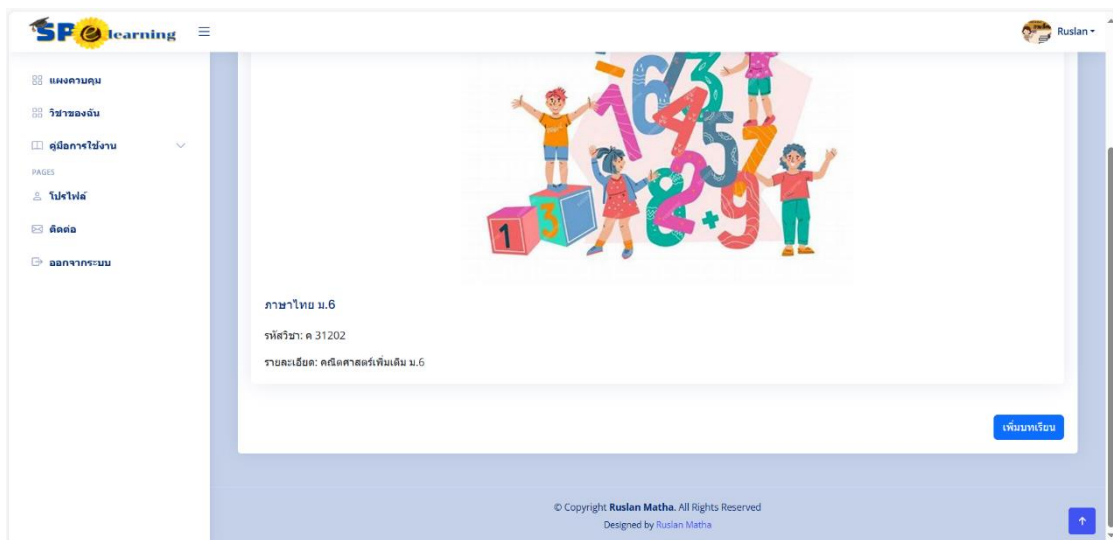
SP e learning ≡

Ruslan

แผงควบคุม

วิชาของฉัน

คู่มือการใช้งาน

PAGES

โปรไฟล์

ติดต่อ

ออกจากระบบ

ภาษาไทย ม.6

รหัสวิชา: ค 31202

รายละเอียด: คณิตศาสตร์เพิ่มเติม ม.6

เพิ่มบทเรียน

© Copyright **Ruslan Matha**. All Rights Reserved

Designed by Ruslan Matha

↑